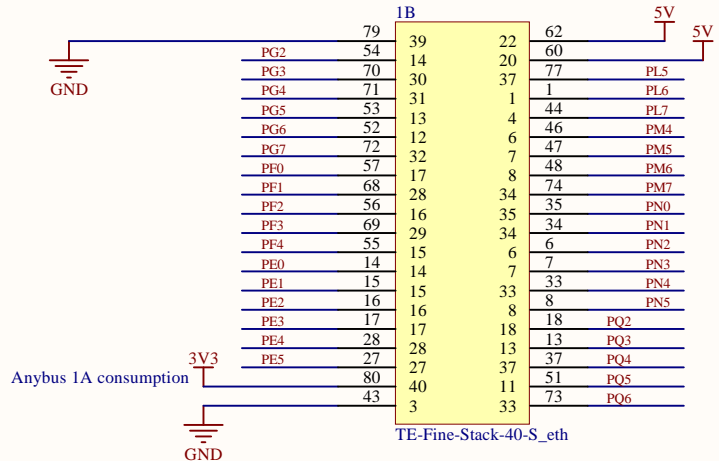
1B

5V
5V
GND
79 39 22 62
PG2 54 14 20 60
PG3 70 30 37 77 PL5
PG4 71 31 1 1 PL6
PG5 53 13 4 44 PL7
PG6 52 12 6 46 PM4
PG7 72 32 7 47 PM5
PF0 57 17 8 48 PM6
PF1 68 28 34 74 PM7
PF2 56 16 35 35 PN0
PF3 69 29 34 34 PN1
PF4 55 15 6 6 PN2
PE0 14 14 7 7 PN3
PE1 15 15 33 33 PN4
PE2 16 16 8 8 PN5
PE3 17 17 18 18 PQ2
PE4 28 28 13 13 PQ3
PE5 27 27 37 37 PQ4
3V3
Anybus 1A consumption 80 40 11 51 PQ5
43 3 33 73 PQ6
GND
TE-Fine-Stack-40-S_eth